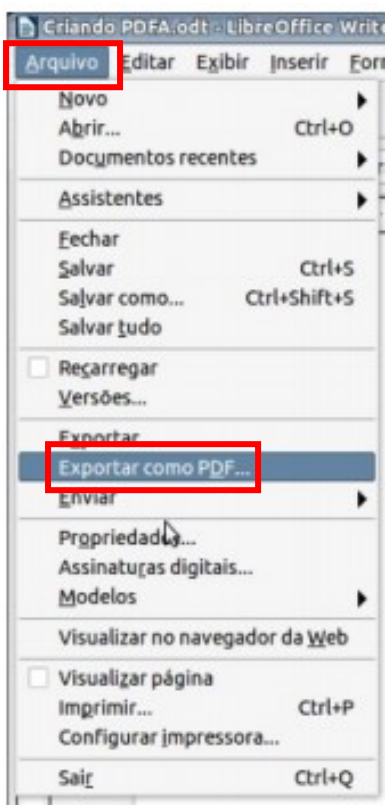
Criando PDFA.odt - LibreOffice Write

Arquivo Editar Exibir Inserir For

Novo
Abrir... Ctrl+O
Documentos recentes
Assistentes
Fechar
Salvar Ctrl+S
Salvar como... Ctrl+Shift+S
Salvar tudo
Recarregar
Versões...
Exportar...
Exportar como PDF...
Enviar
Propriedades...
Assinaturas digitais...
Modelos
Visualizar no navegador da Web
Visualizar página
Imprimir... Ctrl+P
Configurar impressora...
Sair Ctrl+Q